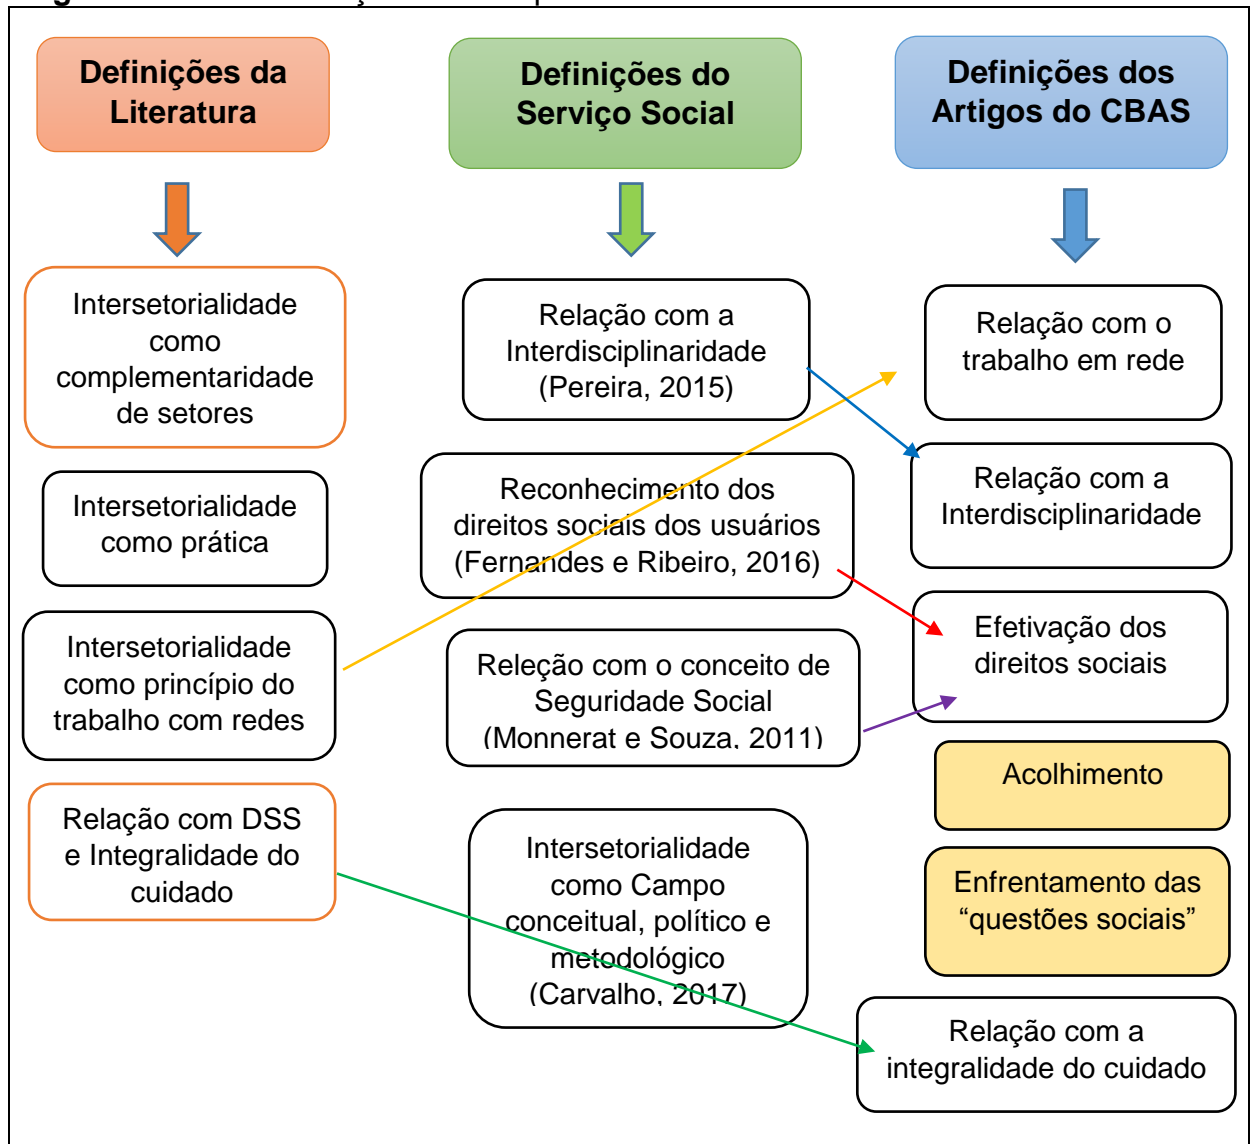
Definições da Literatura

Definições do Serviço Social

Definições dos Artigos do CBAS

Intersetorialidade como complementaridade de setores

Intersetorialidade como prática

Intersetorialidade como princípio do trabalho com redes

Relação com DSS e Integralidade do cuidado

Relação com a Interdisciplinaridade (Pereira, 2015)

Reconhecimento dos direitos sociais dos usuários (Fernandes e Ribeiro, 2016)

Releção com o conceito de Seguridade Social (Monnerat e Souza, 2011)

Intersetorialidade como Campo conceitual, político e metodológico (Carvalho, 2017)

Relação com o trabalho em rede

Relação com a Interdisciplinaridade

Efetivação dos direitos sociais

Acolhimento

Enfrentamento das “questões sociais”

Relação com a integralidade do cuidado